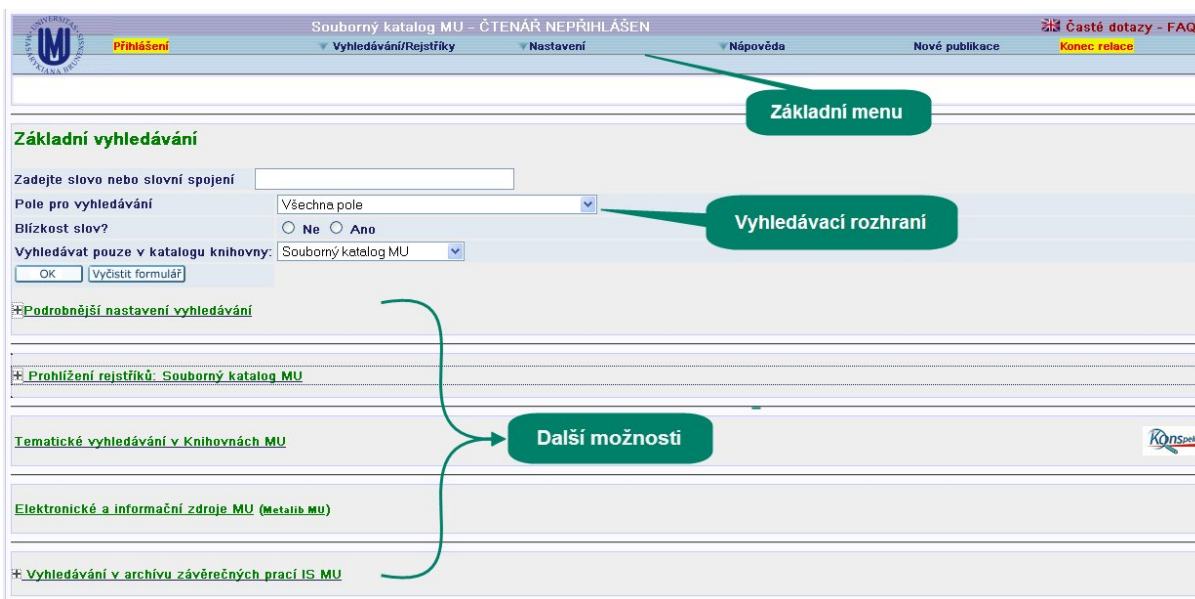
UNIVERSITAS MASARYKIANA BRUNENSIS

Souborný katalog MU - ČTENÁŘ NEPŘIHLÁŠEN

Časté dotazy - FAQ

Přihlášení Vyhledávání/Rejstříky Nastavení Nápověda Nové publikace Konec relace

Základní menu

Základní vyhledávání

Zadejte slovo nebo slovní spojení

Pole pro vyhledávání Všechna pole

Vyhledávací rozhraní

Blízkost slov? Ne Ano

Vyhledávat pouze v katalogu knihovny: Souborný katalog MU

OK Vyčistit formulář

Podrobnější nastavení vyhledávání

Prohlížení rejstříků: Souborný katalog MU

Tematické vyhledávání v Knihovnách MU

Další možnosti

Konspekt

Elektronické a informační zdroje MU (Metalib MU)

Vyhledávání v archivu závěrečných prací IS MU